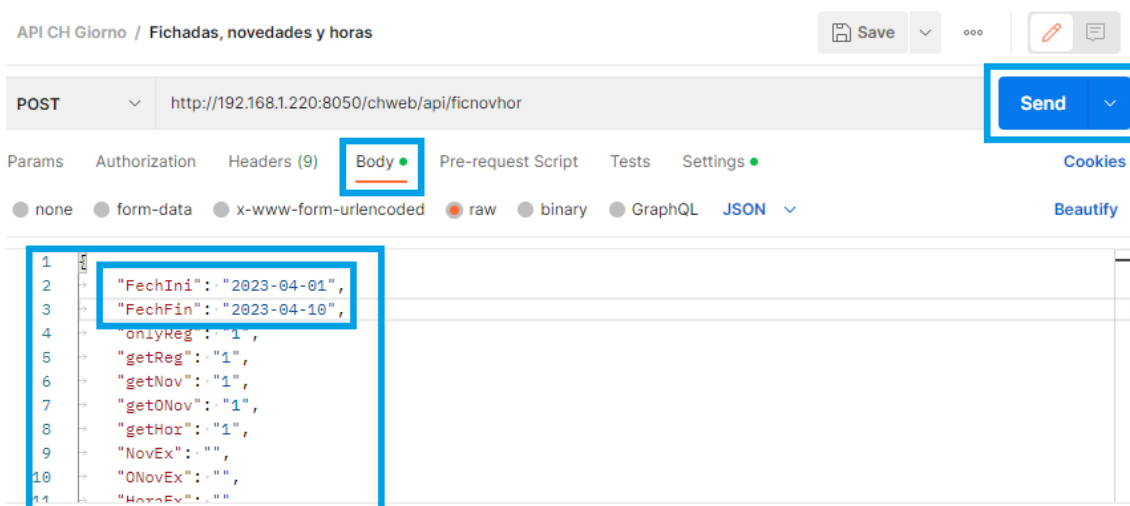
API CH Giorno / Fichadas, novedades y horas

Save

POST http://192.168.1.220:8050/chweb/api/ficnovhor

Send

Params Authorization Headers (9) Body Pre-request Script Tests Settings Cookies

none form-data x-www-form-urlencoded raw binary GraphQL JSON Beautify

1 {
2 "FechIni": "2023-04-01",
3 "FechFin": "2023-04-10",
4 "onlyReg": "1",
5 "getReg": "1",
6 "getNov": "1",
7 "getONov": "1",
8 "getHor": "1",
9 "NovEx": "",
10 "ONovEx": "",
11 "HoraEx": ""